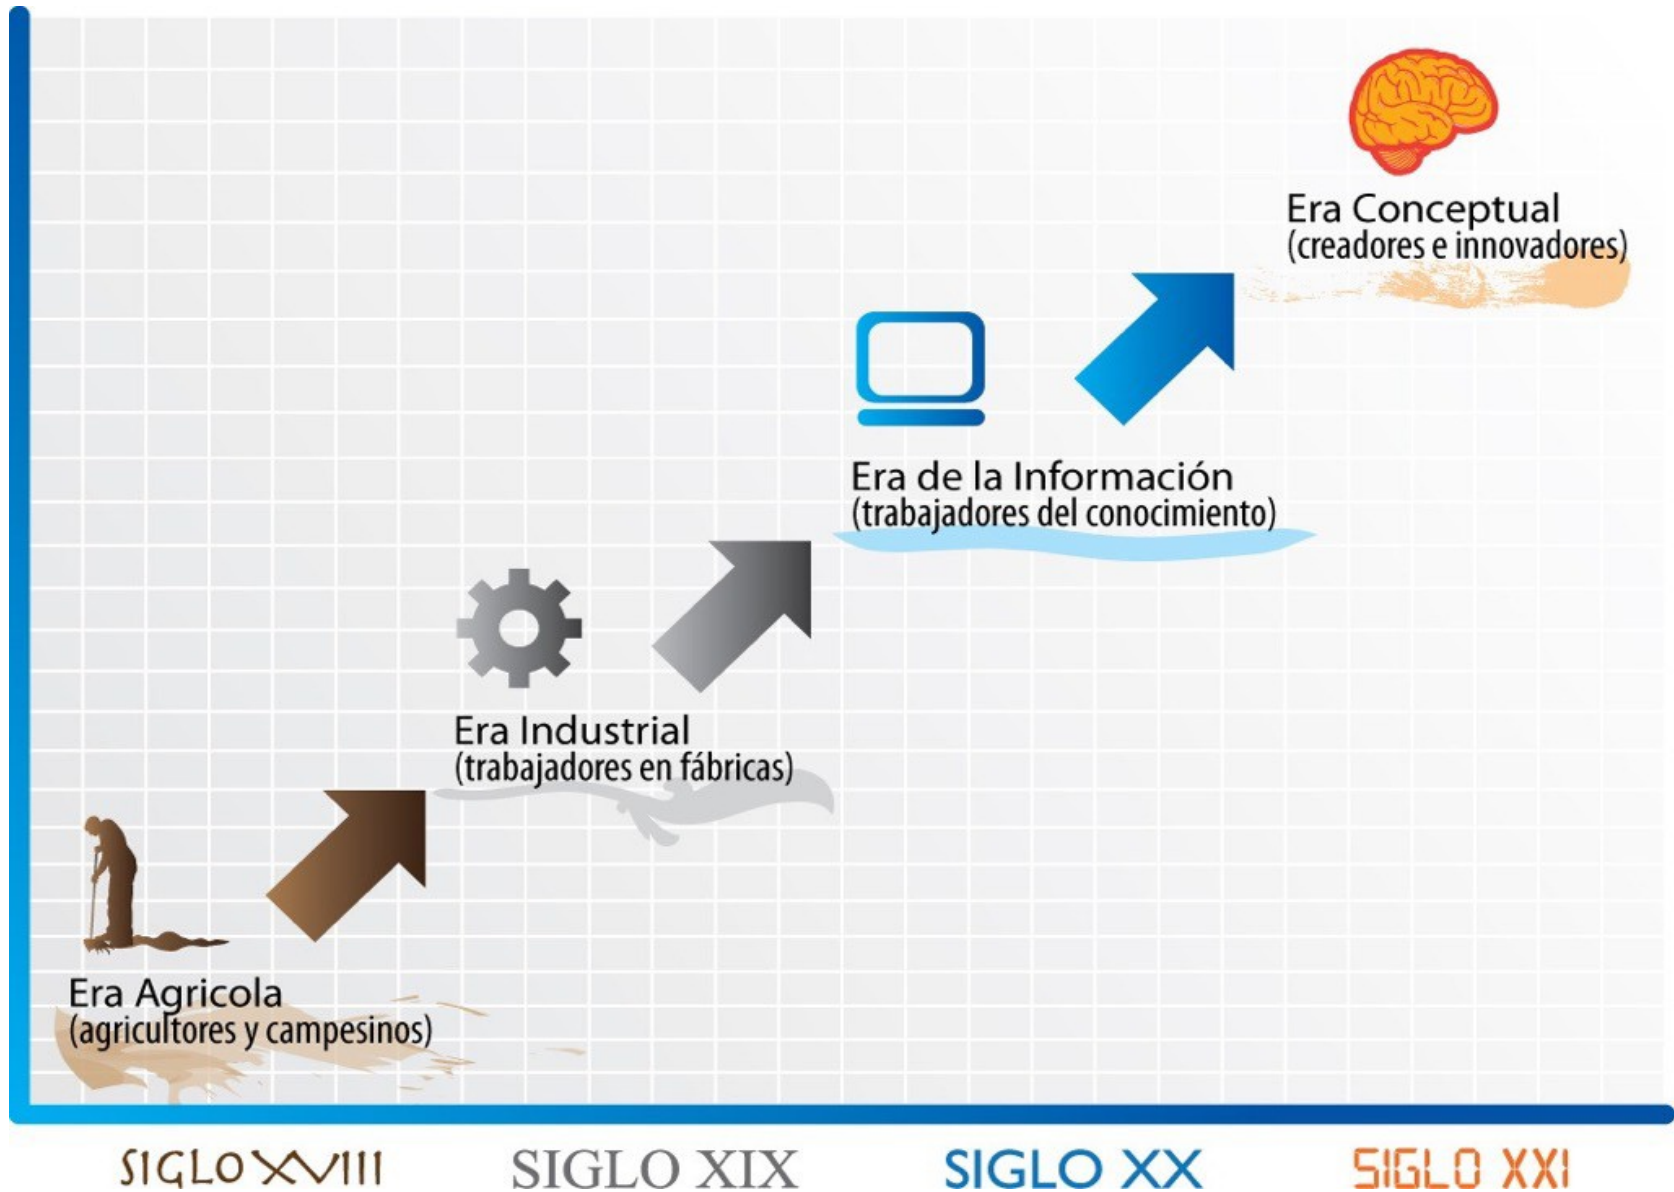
Era Conceptual
(creadores e innovadores)

Era de la Información
(trabajadores del conocimiento)

Era Industrial
(trabajadores en fábricas)

Era Agricola
(agricultores y campesinos)

SIGLO XVIII SIGLO XIX SIGLO XX SIGLO XXI